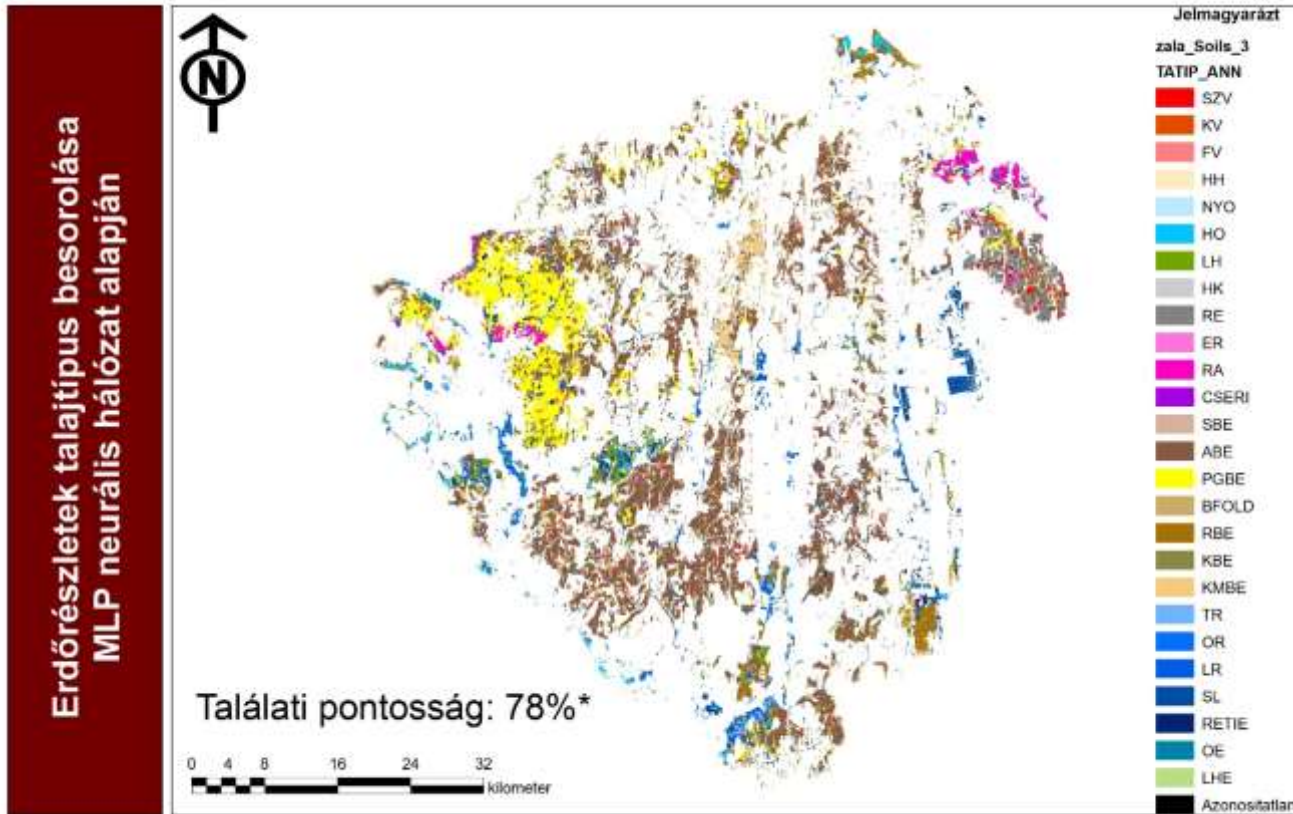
Erdőrészletek talajtípus besorolása MLP neurális hálózat alapján

N

Jelmagyarázt
zala_Soils_3
TATIP_ANN
SZV
KV
FV
HH
NYO
HO
LH
HK
RE
ER
RA
CSERI
SBE
ABE
PGBE
BFOLD
RBE
KBE
KMBE
TR
OR
LR
SL
RETIE
OE
LHE
Azonositatlan

Találati pontosság: 78%*

0 4 8 16 24 32
kilometer